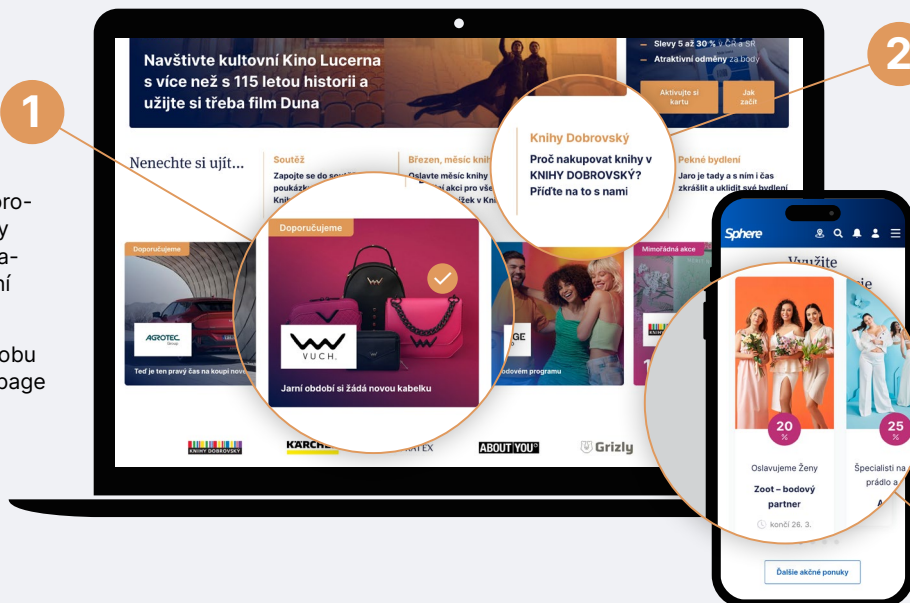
1

2

pro-
y
a-
ní

obu
page

Navštivte kultovní Kino Lucerna s více než s 115 letou historií a užijte si třeba film Duna

Slevy 5 až 30 % v ČR a SR

Atraktivní odměny za body

Aktivujte si kartu

Jak začít

Knihy Dobrovský

Proč nakupovat knihy v KNIHY DOBROVSKÝ? Přiďte na to s námi

Nenechte si ujít...

Soutěž

Zapojte se do sou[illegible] poukázk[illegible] Kni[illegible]

Březen, měsíc knih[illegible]

Oslavte měsíc knih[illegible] akci pro vše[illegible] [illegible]žek v Kni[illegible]

Pekné bydlení

Jaro je tady a s ním i čas zkrášlit a uklidit své bydlení

Doporučujeme

AGROTEC Group

Teď je ten pravý čas na koupi nov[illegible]

Doporučujeme

VUCH.

Jarní období si žádá novou kabelku

GE

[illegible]bodovém programu

Mimořádná akce

KNIHY DOBROVSKÝ

KÄRCHE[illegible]

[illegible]ATEX

ABOUT YOU

Grizly

Sphere

Využite

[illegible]ie

20 %

25 %

Oslavujeme Ženy

Zoot – bodový partner

končí 26. 3.

Specialisti na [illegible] prádlo a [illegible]

A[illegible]

Ďalšie akčné ponuky